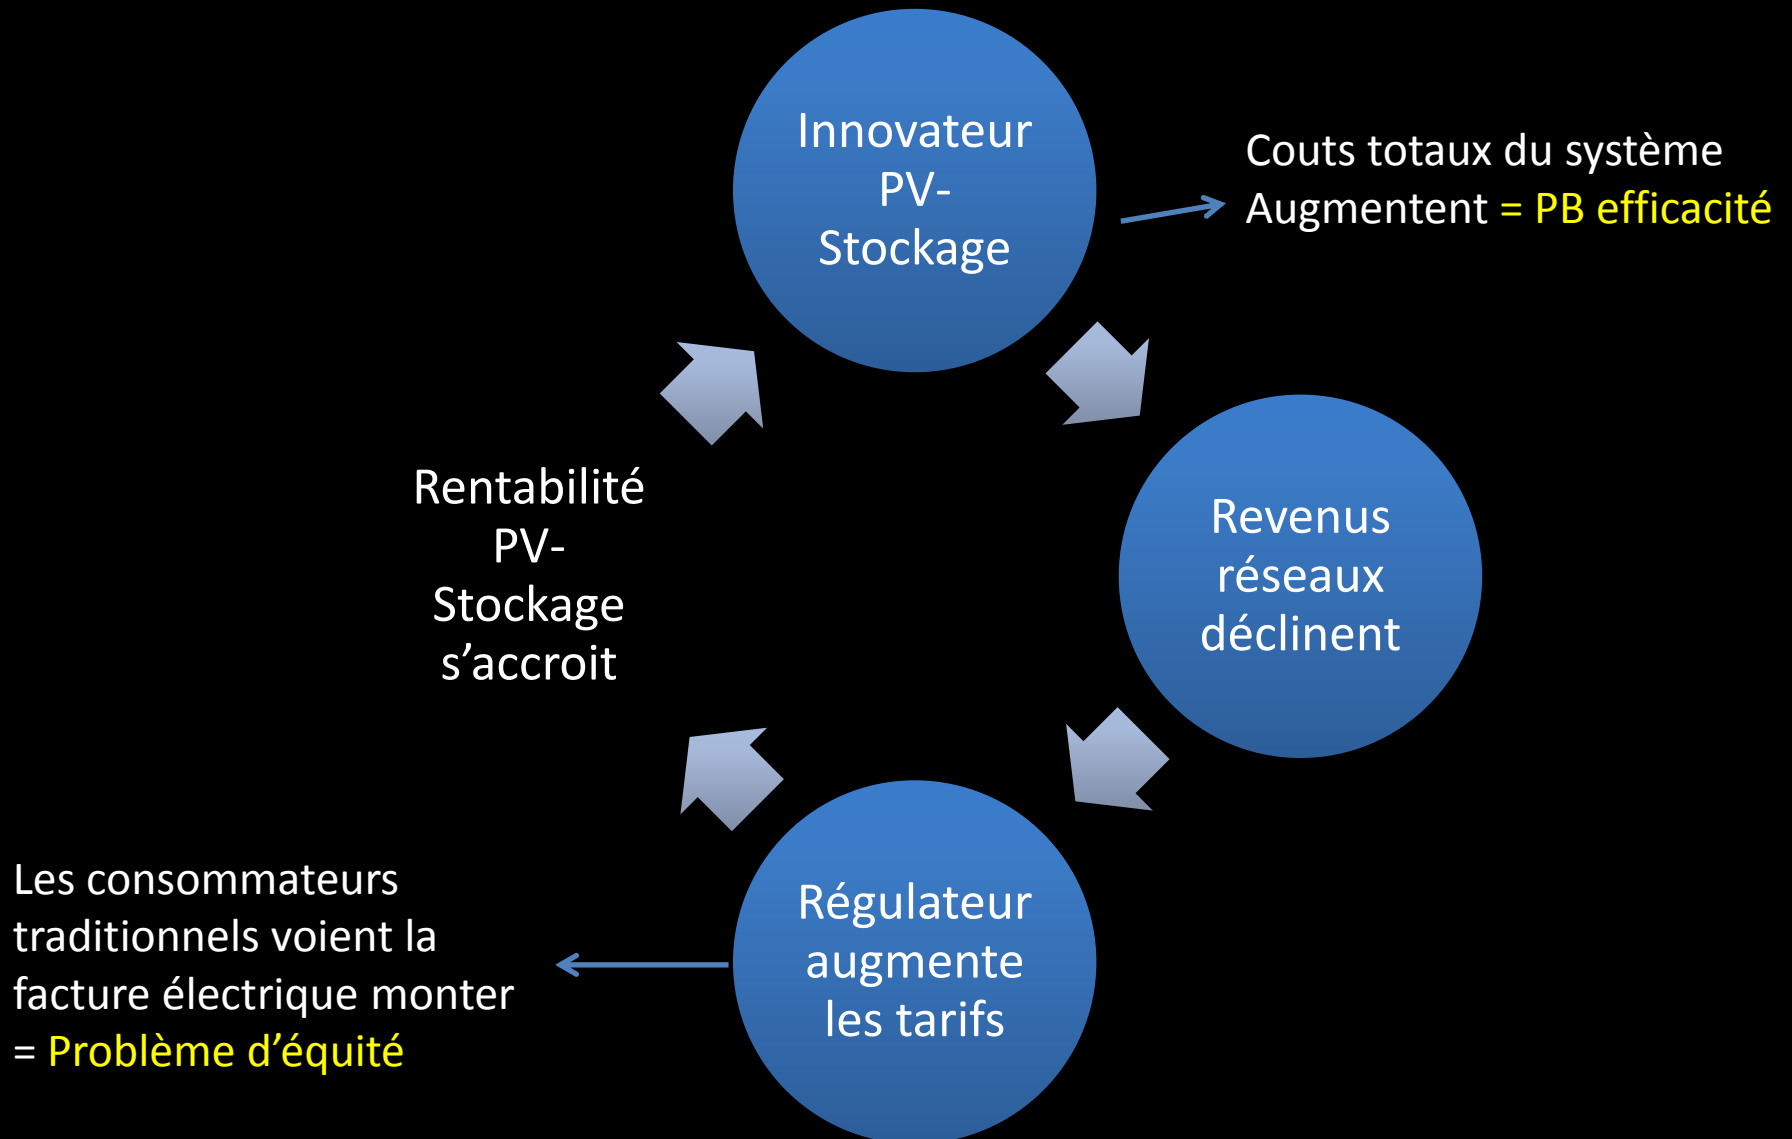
Innovateur PV-Stockage

Couts totaux du système Augmentent = PB efficacité

Revenus réseaux déclinent

Régulateur augmente les tarifs

Les consommateurs traditionnels voient la facture électrique monter = Problème d'équité

Rentabilité PV-Stockage s'accroit